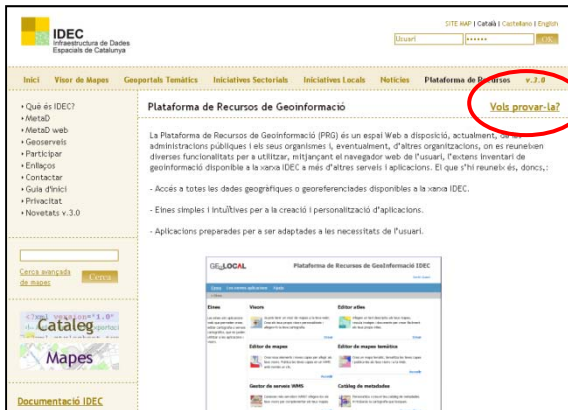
IDEC
Infraestructura de Dades Espacials de Catalunya

SITE MAP | Català | Castellano | English

Usuari
••••••
OK

Inici | Visor de Mapes | Geoportals Temàtics | Iniciatives Sectorials | Iniciatives Locals | Notícies | Plataforma de Recursos | v.3.0

• Què és IDEC?
• MetaD
• MetaD web
• Geoserveis
• Participar
• Enllaços
• Contactar
• Guia d'inici
• Privacitat
• Novetats v.3.0

Cerca avançada de mapes
Cerca

Catàleg
Mapes

Documentació IDEC

Plataforma de Recursos de Geoinformació

Vols provar-la?

La Plataforma de Recursos de Geoinformació (PRG) és un espai Web a disposició, actualment, de les administracions públiques i els seus organismes i, eventualment, d'altres organitzacions, on es reuneixen diverses funcionalitats per a utilitzar, mitjançant el navegador web de l'usuari, l'extens inventari de geoinformació disponible a la xarxa IDEC a més d'altres serveis i aplicacions. El que s'hi reuneix és, doncs,:

- Accés a totes les dades geogràfiques o georeferenciades disponibles a la xarxa IDEC.

- Eines simples i intuïtives per a la creació i personalització d'aplicacions.

- Aplicacions preparades per a ser adaptades a les necessitats de l'usuari.

GEOLOCAL
Plataforma de Recursos de GeoInformació IDEC

Eines
Visors
Editor urbà
Editor de mapes
Editor de mapes temàtic
Gestor de servei WMS
Catàleg de metadades